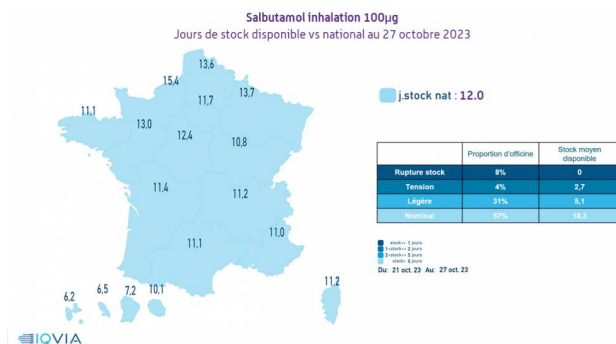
Salbutamol inhalation 100µg
Jours de stock disponible vs national au 27 octobre 2023

13,6
15,4
13,7
11,7
11,1
13,0
12,4
10,8
11,4
11,2
11,1
11,0
11,2
6,2
6,5
7,2
10,1

j.stock nat : 12.0

| | Proportion d'officine | Stock moyen disponible |
|---|---|---|
| Rupture stock | 8% | 0 |
| Tension | 4% | 2,7 |
| Légère | 31% | 5,1 |
| Nominal | 57% | 18,3 |

stock<= 1 jours
1<stock<= 2 jours
2<stock<= 5 jours
stock> 5 jours
Du: 21 oct. 23 Au: 27 oct. 23

IQVIA